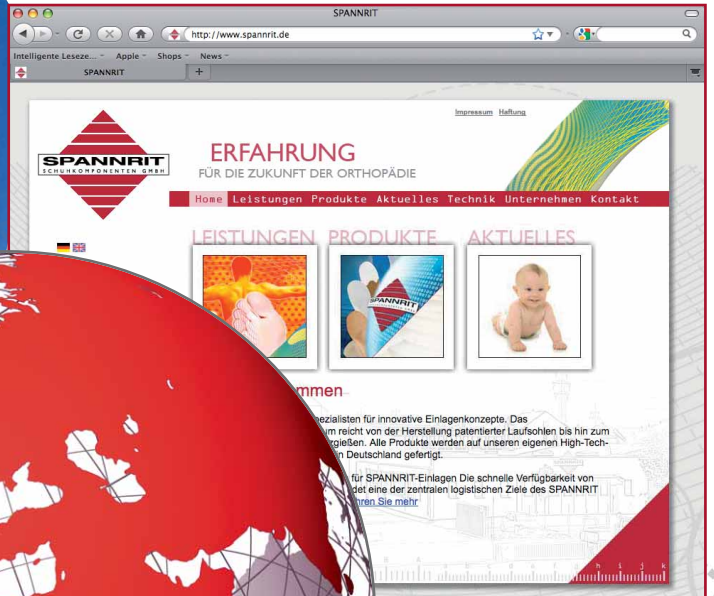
SPANNRIT

http://www.spannrit.de

Intelligente Leseze... Apple Shops News

SPANNRIT

Impressum Haftung

SPANNRIT
SCHUHKOMPONENTEN GMBH

ERFAHRUNG
FÜR DIE ZUKUNFT DER ORTHOPÄDIE

Home Leistungen Produkte Aktuelles Technik Unternehmen Kontakt

LEISTUNGEN PRODUKTE AKTUELLES

SPANNRIT

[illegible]mmen

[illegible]ezialisten für innovative Einlagenkonzepte. Das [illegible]um reicht von der Herstellung patentierter Laufsohlen bis hin zum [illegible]rgießen. Alle Produkte werden auf unseren eigenen High-Tech-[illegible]in Deutschland gefertigt.

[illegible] für SPANNRIT-Einlagen Die schnelle Verfügbarkeit von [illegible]det eine der zentralen logistischen Ziele des SPANNRIT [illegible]hren Sie mehr

h i j k